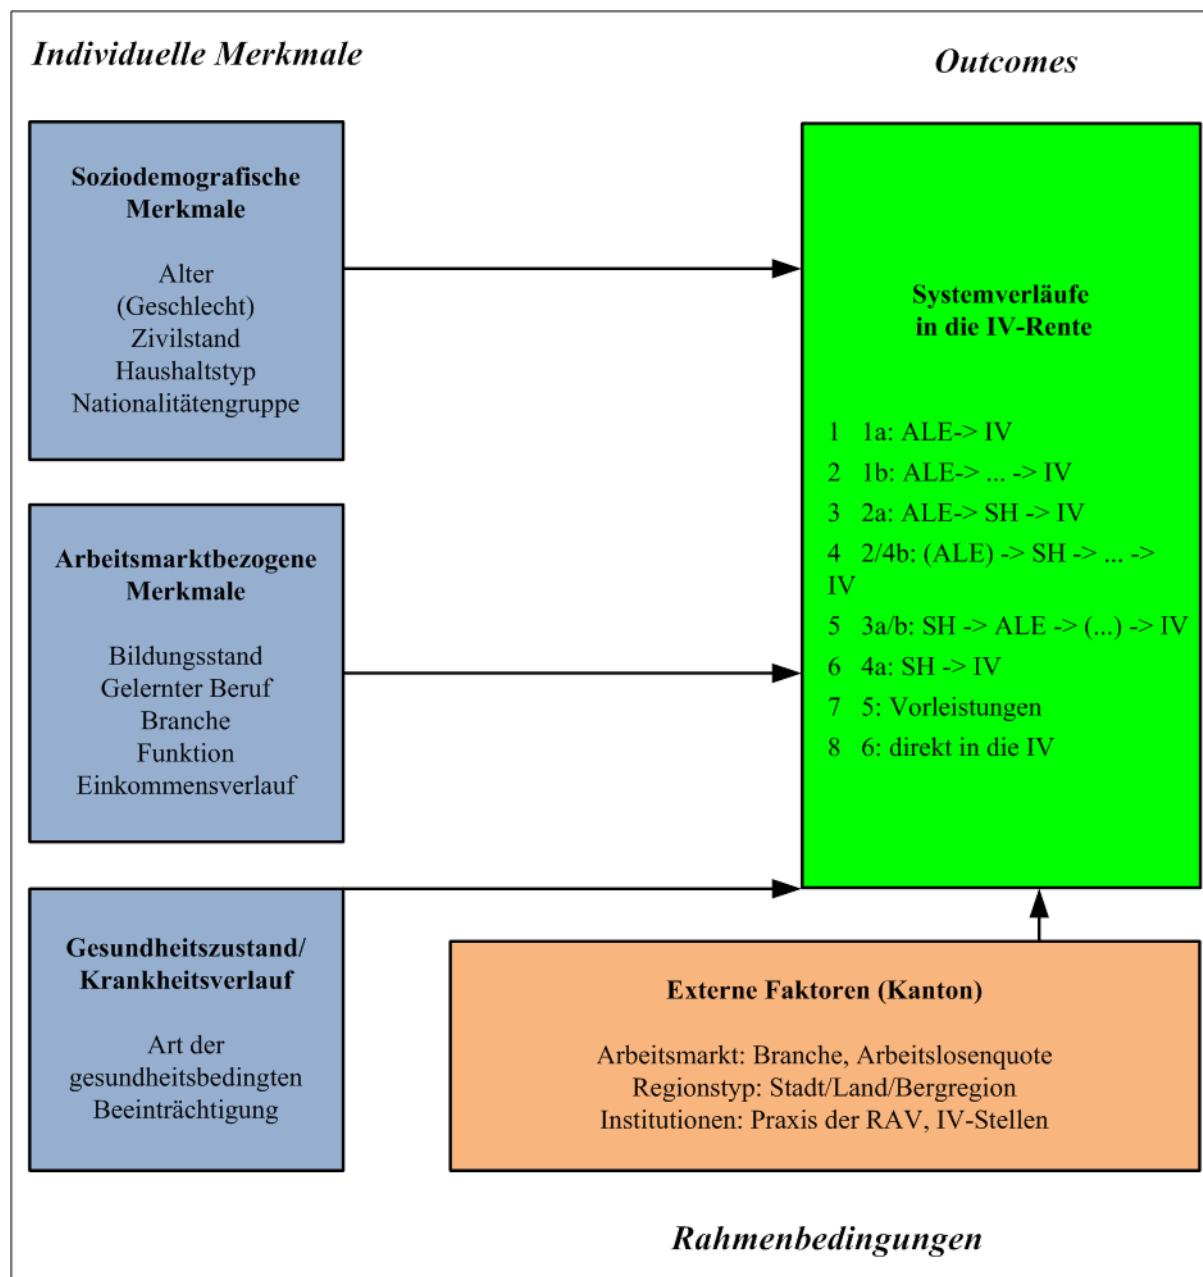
Individuelle Merkmale

Outcomes

Soziodemografische Merkmale

Alter
(Geschlecht)
Zivilstand
Haushaltstyp
Nationalitätengruppe

Arbeitsmarktbezogene Merkmale

Bildungsstand
Gelernter Beruf
Branche
Funktion
Einkommensverlauf

Gesundheitszustand/ Krankheitsverlauf

Art der gesundheitsbedingten Beeinträchtigung

Systemverläufe in die IV-Rente

1 1a: ALE-> IV
2 1b: ALE-> ... -> IV
3 2a: ALE-> SH -> IV
4 2/4b: (ALE) -> SH -> ... -> IV
5 3a/b: SH -> ALE -> (...) -> IV
6 4a: SH -> IV
7 5: Vorleistungen
8 6: direkt in die IV

Externe Faktoren (Kanton)

Arbeitsmarkt: Branche, Arbeitslosenquote
Regionstyp: Stadt/Land/Bergregion
Institutionen: Praxis der RAV, IV-Stellen

Rahmenbedingungen